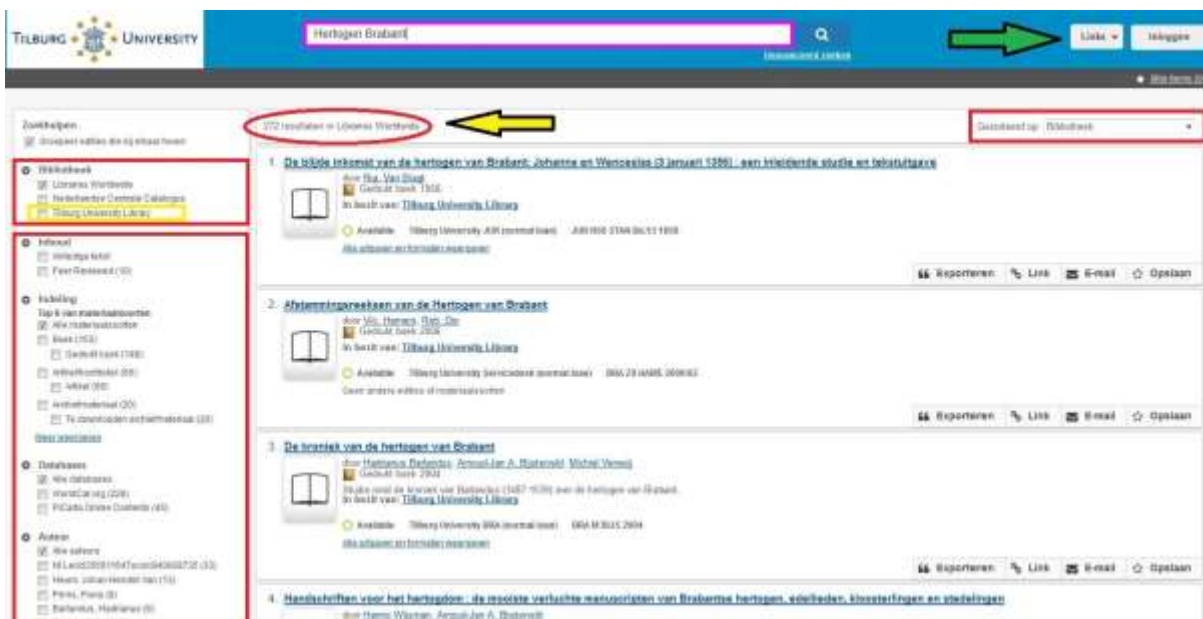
TILBURG UNIVERSITY

Hertogen Brabant

Uitgebreid zoeken

Lijsts ▾ Inloggen

Zoekhulpen
Groeperen edities die bij elkaar horen

Bibliotheek
Libraries Worldwide
Nederlandse Centrale Catalogus
Tilburg University Library

Inhoud
Volledige tekst
Peer Reviewed (10)

Indeling
Top 5 van materiaalsoorten
Alle materiaalsoorten
Boek (153)
Gedrukt boek (148)
Artikel/hoofdstuk (68)
Artikel (68)
Archiefmateriaal (20)
Te downloaden archiefmateriaal (20)
Meer weergeven

Databases
Alle databases
WorldCat.org (228)
PiCarta Online Contents (40)

Auteur
Alle auteurs
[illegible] (33)
Heurs, Johan Hendrik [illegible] (15)
Prims, Floris (8)
Barlandus, Hadrianus (6)

272 resultaten in Libraries Worldwide

Gesorteerd op: Bibliotheek

1. De blijde inkomst van de hertogen van Brabant, Johanna en Wenceslas (3 januari 1356) : een inleidende studie en tekstuitgave
door Ria. Van Bragt
Gedrukt boek 1956
In bezit van: Tilburg University Library
Available Tilburg University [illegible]
Alle uitgaven en formaten weergeven

Exporteren Link E-mail Opslaan

2. Afstammingsreeksen van de Hertogen van Brabant
door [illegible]
Gedrukt boek 2008
In bezit van: Tilburg University Library
Available Tilburg University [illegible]
Geen andere edities of materiaalsoorten

Exporteren Link E-mail Opslaan

3. De kroniek van de hertogen van Brabant
door Hadrianus Barlandus; Arnoud-Jan A. Bijsterveld; Michiel Verweij
Gedrukt boek 2004
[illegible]
In bezit van: Tilburg University Library
Available Tilburg University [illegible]
Alle uitgaven en formaten weergeven

Exporteren Link E-mail Opslaan

4. Handschriften voor het hertogdom : de mooiste verluchte manuscripten van Brabantse hertogen, edellieden, kloosterlingen en stedelingen
door Hanno Wijsman; Arnoud-Jan A. Bijsterveld